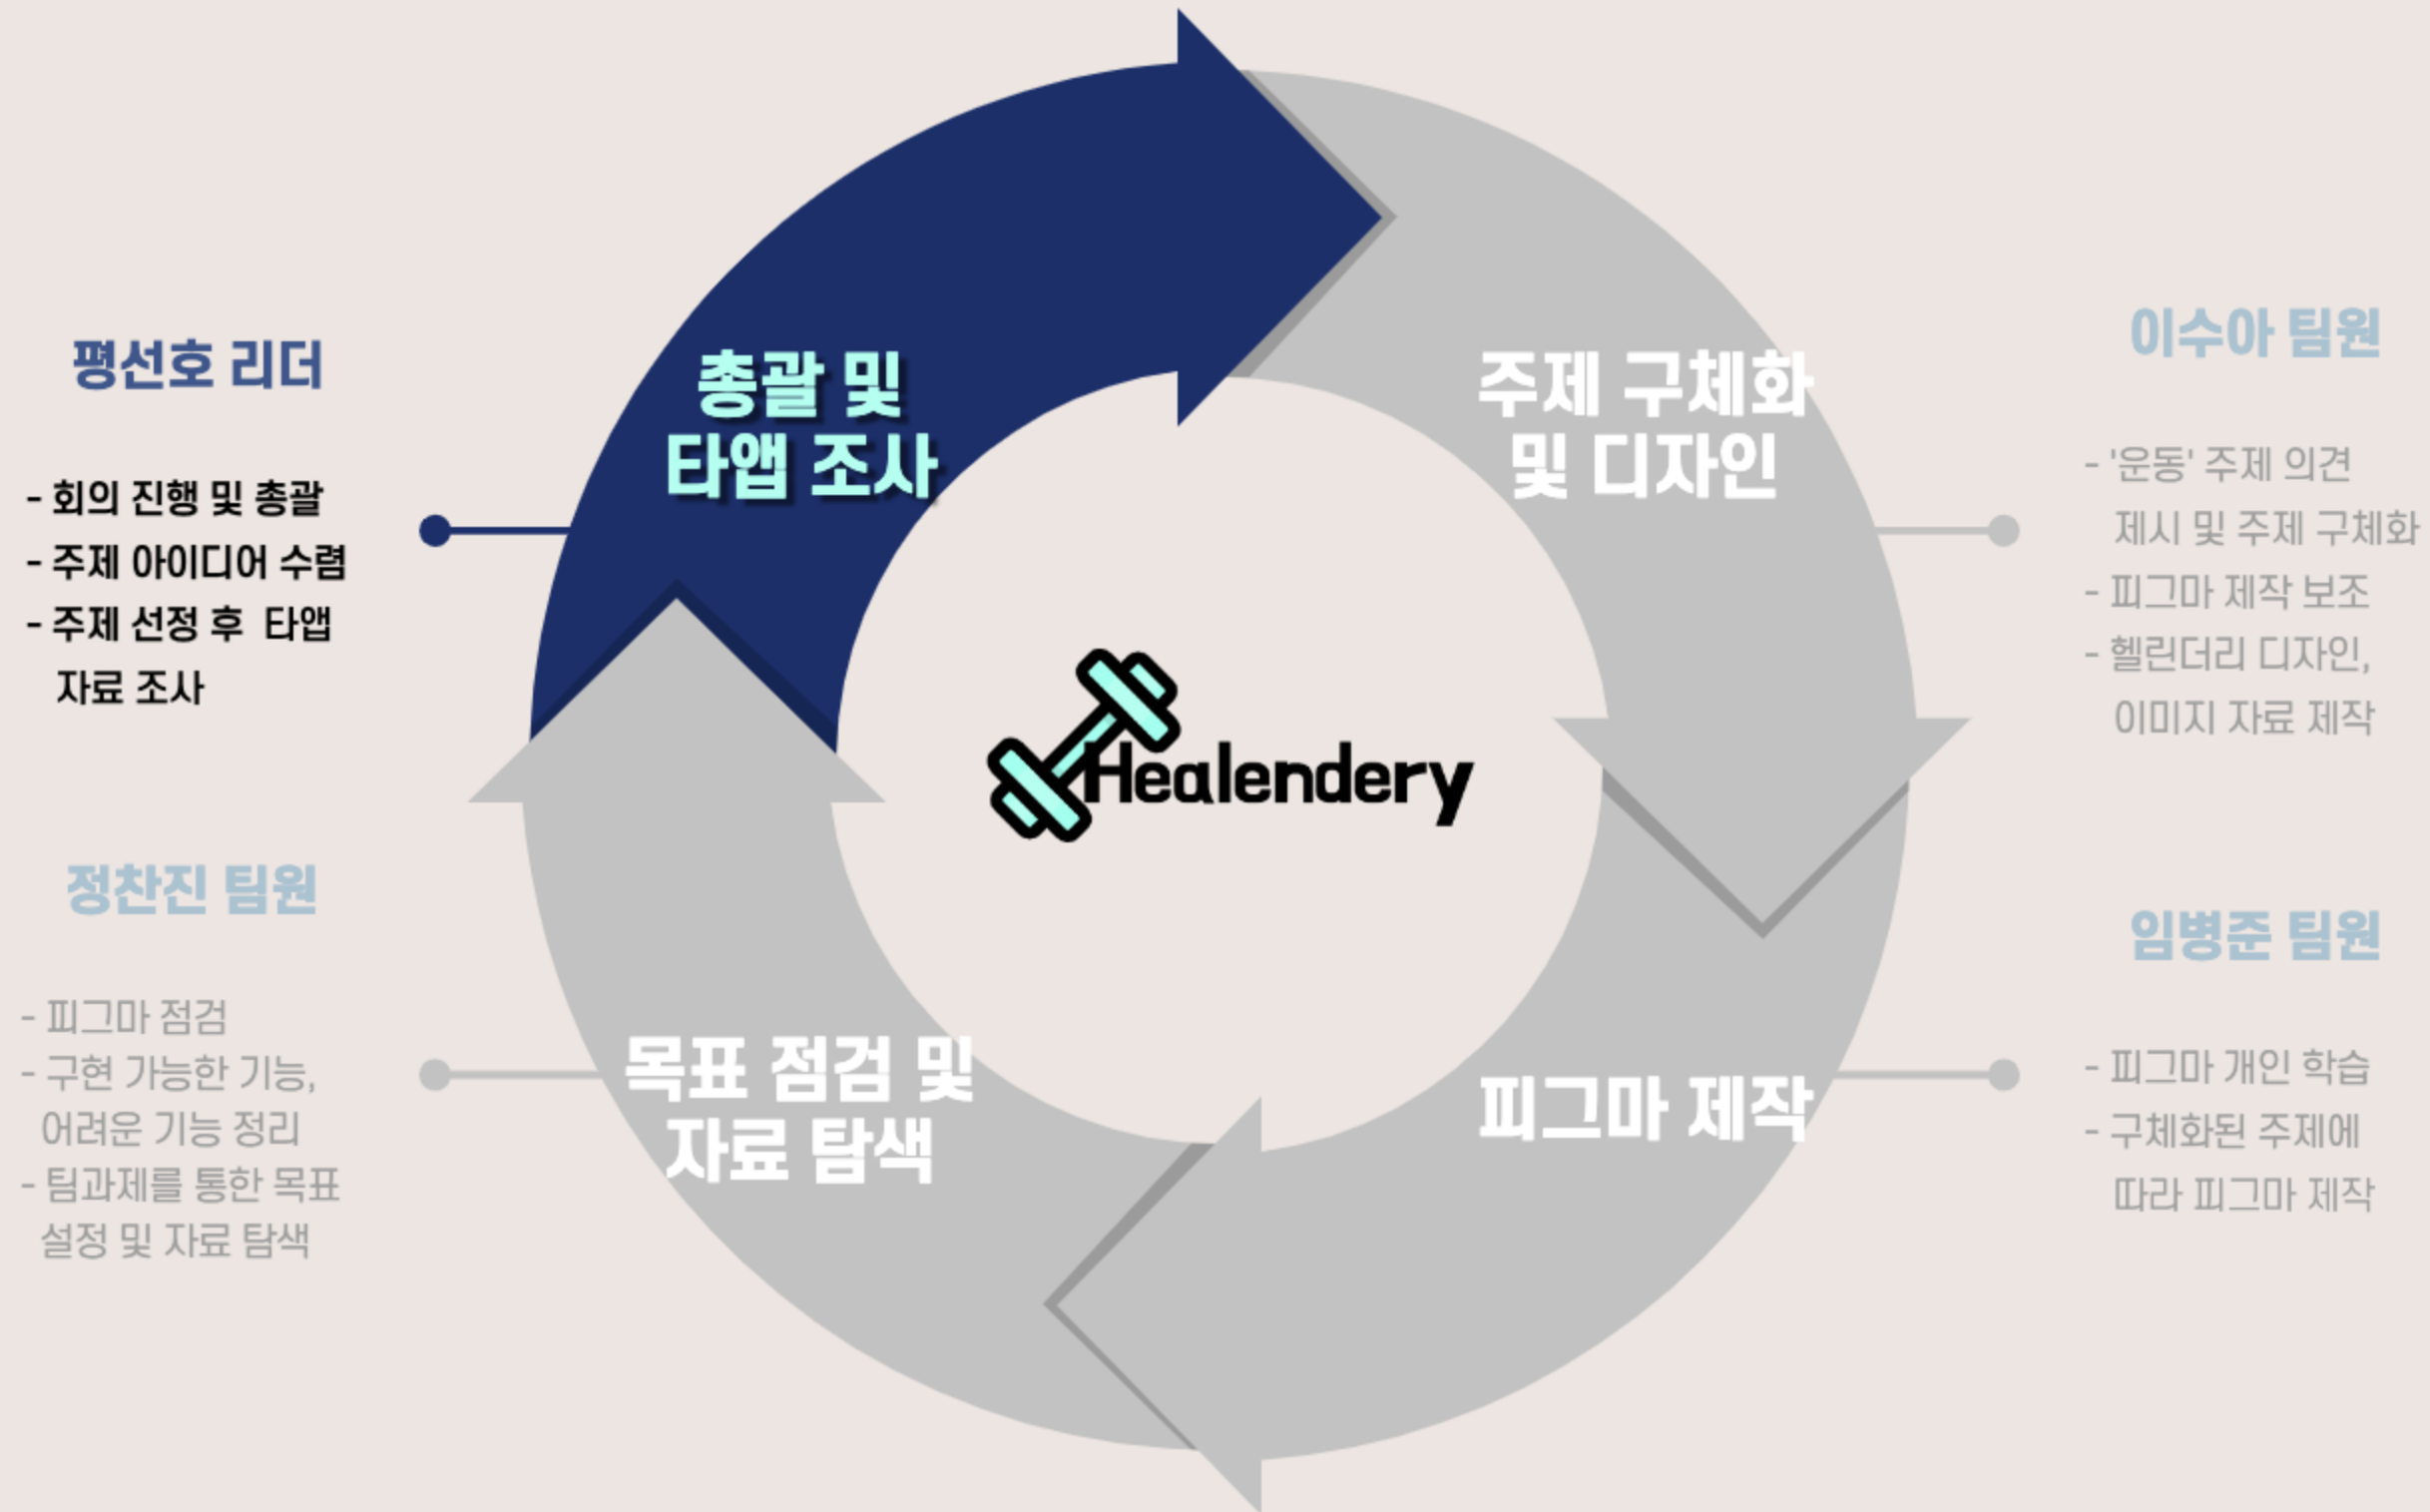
평선호 리더

- 회의 진행 및 총괄
- 주제 아이디어 수렴
- 주제 선정 후 타앱 자료 조사

총괄 및 타앱 조사

주제 구체화 및 디자인

이수아 팀원

- '운동' 주제 의견 제시 및 주제 구체화
- 피그마 제작 보조
- 헬린더리 디자인, 이미지 자료 제작

Healendery

정찬진 팀원

- 피그마 점검
- 구현 가능한 기능, 어려운 기능 정리
- 팀과제를 통한 목표 설정 및 자료 탐색

목표 점검 및 자료 탐색

피그마 제작

임병준 팀원

- 피그마 개인 학습
- 구체화된 주제에 따라 피그마 제작